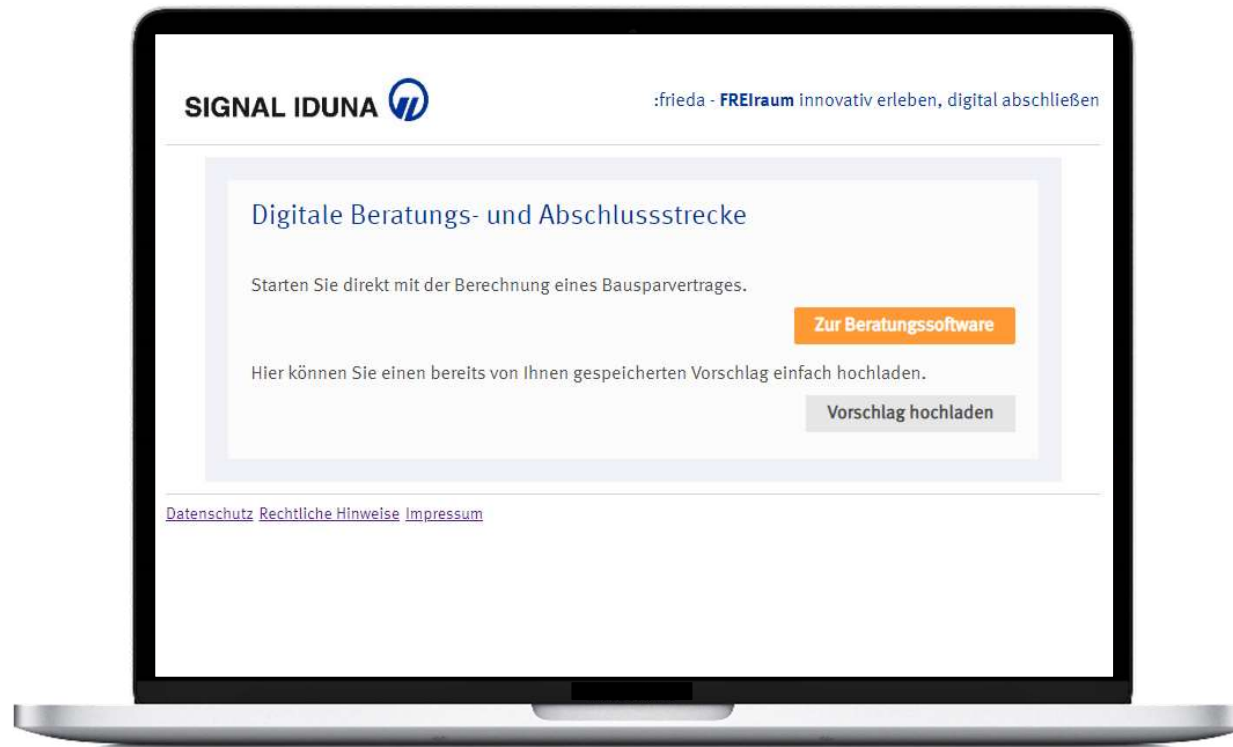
SIGNAL IDUNA

:frieda - **FREIraum** innovativ erleben, digital abschließen

Digitale Beratungs- und Abschlussstrecke

Starten Sie direkt mit der Berechnung eines Bausparvertrages.

Zur Beratungssoftware

Hier können Sie einen bereits von Ihnen gespeicherten Vorschlag einfach hochladen.

Vorschlag hochladen

Datenschutz Rechtliche Hinweise Impressum